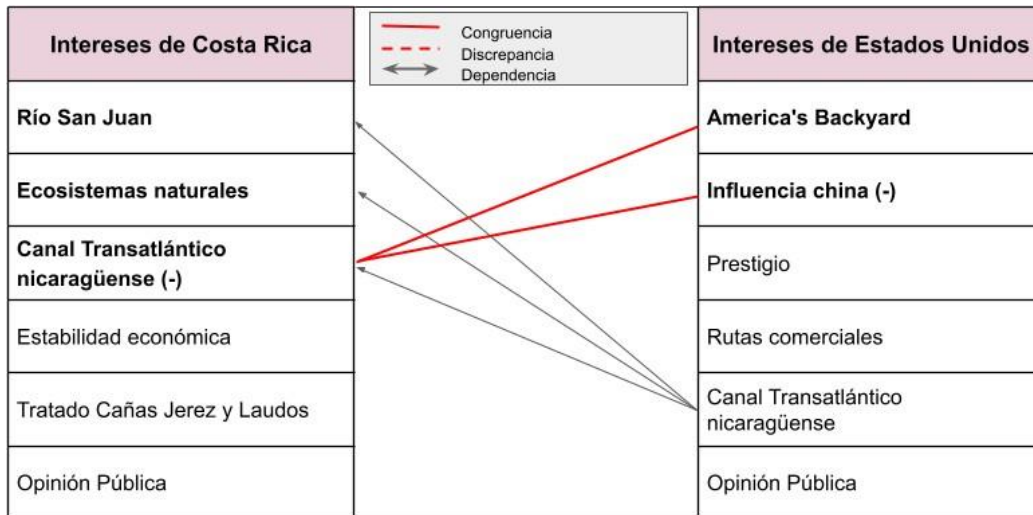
| Intereses de Costa Rica |
|---|
| **Río San Juan** |
| **Ecosistemas naturales** |
| **Canal Transatlántico nicaragüense (-)** |
| Estabilidad económica |
| Tratado Cañas Jerez y Laudos |
| Opinión Pública |

Congruencia
Discrepancia
Dependencia

| Intereses de Estados Unidos |
|---|
| **America's Backyard** |
| **Influencia china (-)** |
| Prestigio |
| Rutas comerciales |
| Canal Transatlántico nicaragüense |
| Opinión Pública |